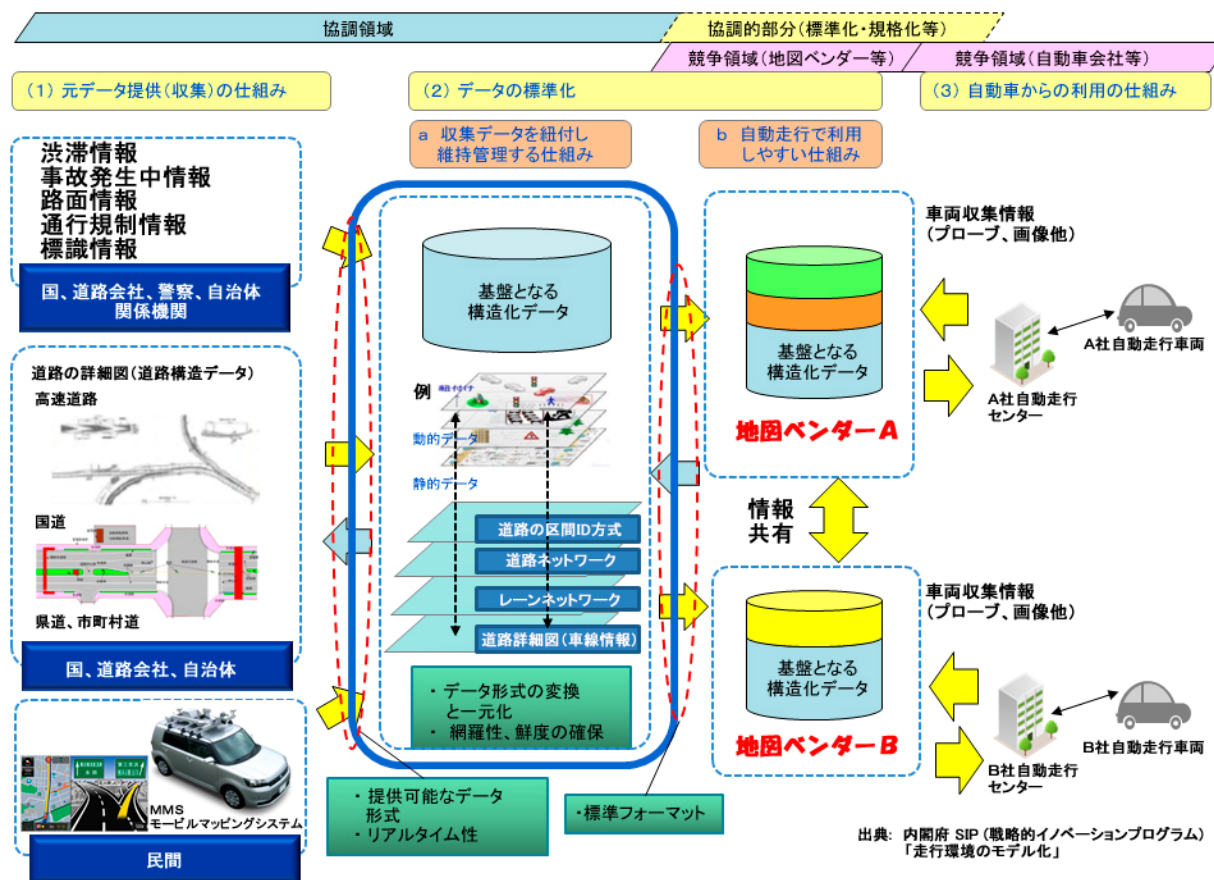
協調領域

協調的部分（標準化・規格化等）

競争領域（地図ベンダー等）

競争領域（自動車会社等）

（1）元データ提供（収集）の仕組み

（2）データの標準化

（3）自動車からの利用の仕組み

a 収集データを紐付し維持管理する仕組み

b 自動走行で利用しやすい仕組み

渋滞情報
事故発生中情報
路面情報
通行規制情報
標識情報

国、道路会社、警察、自治体関係機関

道路の詳細図（道路構造データ）

高速道路

国道

県道、市町村道

国、道路会社、自治体

MMS
モービルマッピングシステム

民間

基盤となる構造化データ

例

動的データ

静的データ

道路の区間ID方式

道路ネットワーク

レーンネットワーク

道路詳細図（車線情報）

・データ形式の変換と一元化
・網羅性、鮮度の確保

・提供可能なデータ形式
・リアルタイム性

・標準フォーマット

車両収集情報
（プローブ、画像他）

基盤となる構造化データ

地図ベンダーA

A社自動走行車両

A社自動走行センター

情報共有

車両収集情報
（プローブ、画像他）

基盤となる構造化データ

地図ベンダーB

B社自動走行車両

B社自動走行センター

出典：内閣府 SIP（戦略的イノベーションプログラム）「走行環境のモデル化」